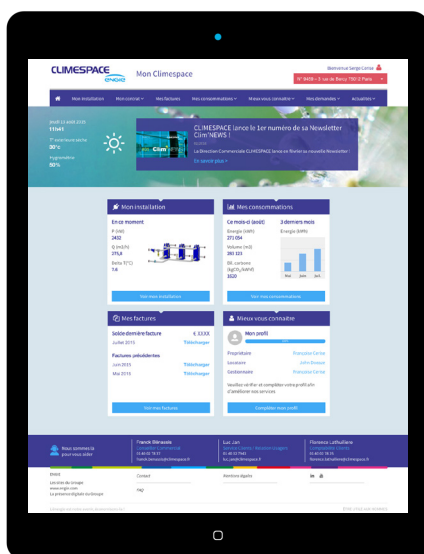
CLIMESPACE engie Mon Climespace

Bienvenue Serge Lima

N° 8438 – 5 rue de Bercy 75012 Paris

Mon installation Mon contrat Mes factures Mes consommations Mieux vous connaître Mes demandes Actualités

Jeudi 13 août 2015 11h41

T° extérieure sèche 30°c

Hygrométrie 60%

CLIMESPACE lance le 1er numéro de sa Newsletter Clim'NEWS !

La Direction Commerciale CLIMESPACE lance sa 1ère Newsletter : la nouvelle Newsletter !

En savoir plus >

Mon installation

En ce moment

P (kW) 2432

Q (m3/h) 275,6

Delta T(°C) 7,6

Voir mon installation

Mes consommations

Ce mois-ci (août)

Énergie (kWh) 272 034

Volume (m3) 361 121

Eq. carbone (kgCO₂/kWh) 3020

3 derniers mois

Énergie (kWh)

Mai Juin Juil.

Voir mes consommations

Mes factures

Solde dernière facture € XXXX

Juillet 2015 Télécharger

Factures précédentes

Juin 2015 Télécharger

Mai 2015 Télécharger

Voir mes factures

Mieux vous connaître

Mon profil

Propriétaire Françoise Cerise

Locataire John Bosque

Gestionnaire Françoise Cerise

Veuillez vérifier et compléter votre profil afin d'améliorer nos services

Compléter mon profil

Nous sommes là pour vous aider

Franck Billeaude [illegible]

Luc Jan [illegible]

Florence Lathuillière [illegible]

Engie
Les sites du Groupe
www.engie.com
La présence digitale du Groupe

Contact

FAQ

Mentions légales

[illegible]